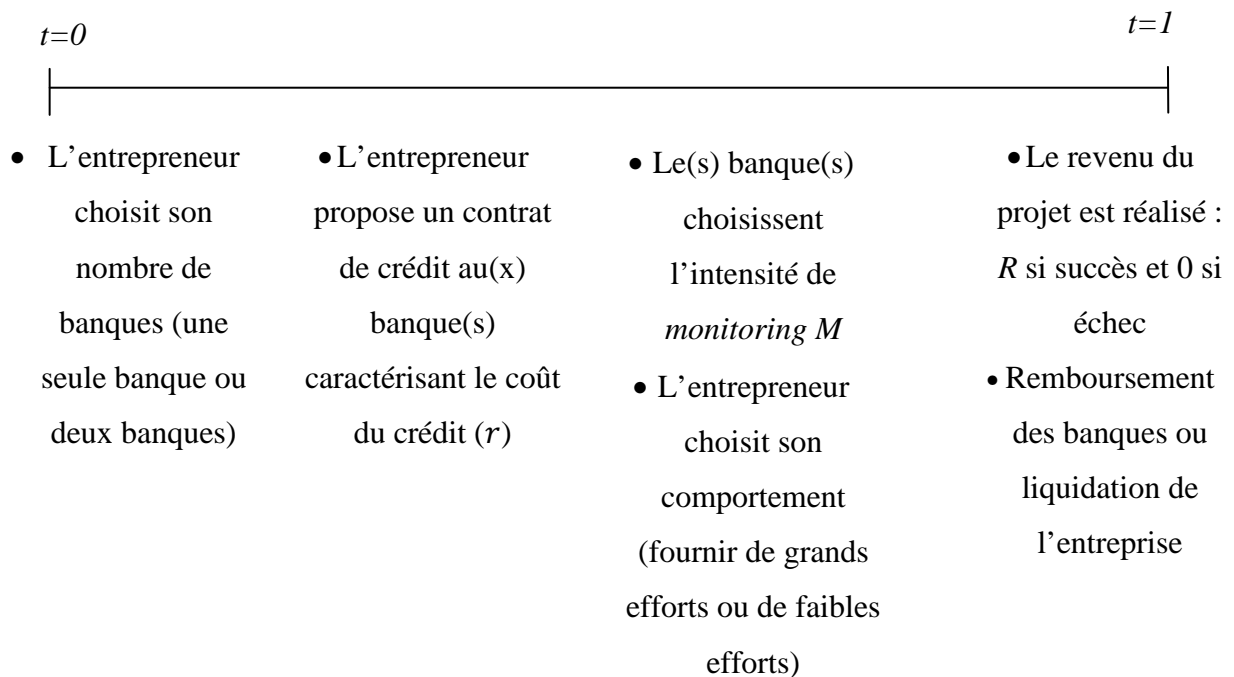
$t=0$

$t=1$

• L’entrepreneur choisit son nombre de banques (une seule banque ou deux banques)

• L’entrepreneur propose un contrat de crédit au(x) banque(s) caractérisant le coût du crédit ($r$)

• Le(s) banque(s) choisissent l’intensité de *monitoring M*

• L’entrepreneur choisit son comportement (fournir de grands efforts ou de faibles efforts)

• Le revenu du projet est réalisé : $R$ si succès et 0 si échec

• Remboursement des banques ou liquidation de l’entreprise